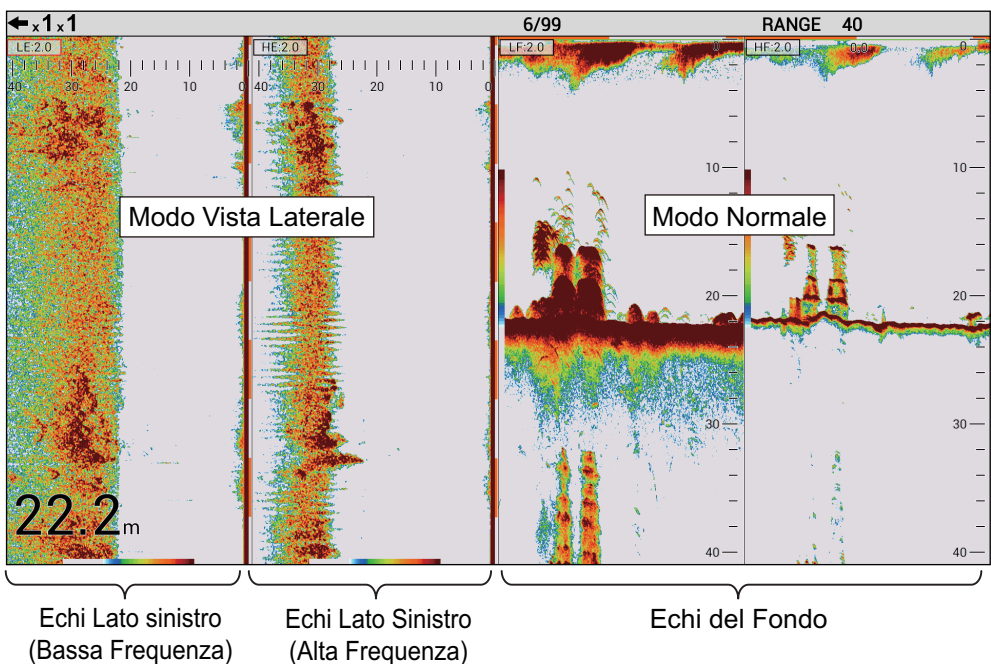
←x1x1 6/99 RANGE 40

LE:2.0
40 30 20 10 0

HE:2.0
40 30 20 10 0

LF:2.0
0
10
20
30
40

HF:2.0
0.0
0
10
20
30
40

Modo Vista Laterale

Modo Normale

22.2m

Echi Lato sinistro (Bassa Frequenza)

Echi Lato Sinistro (Alta Frequenza)

Echi del Fondo